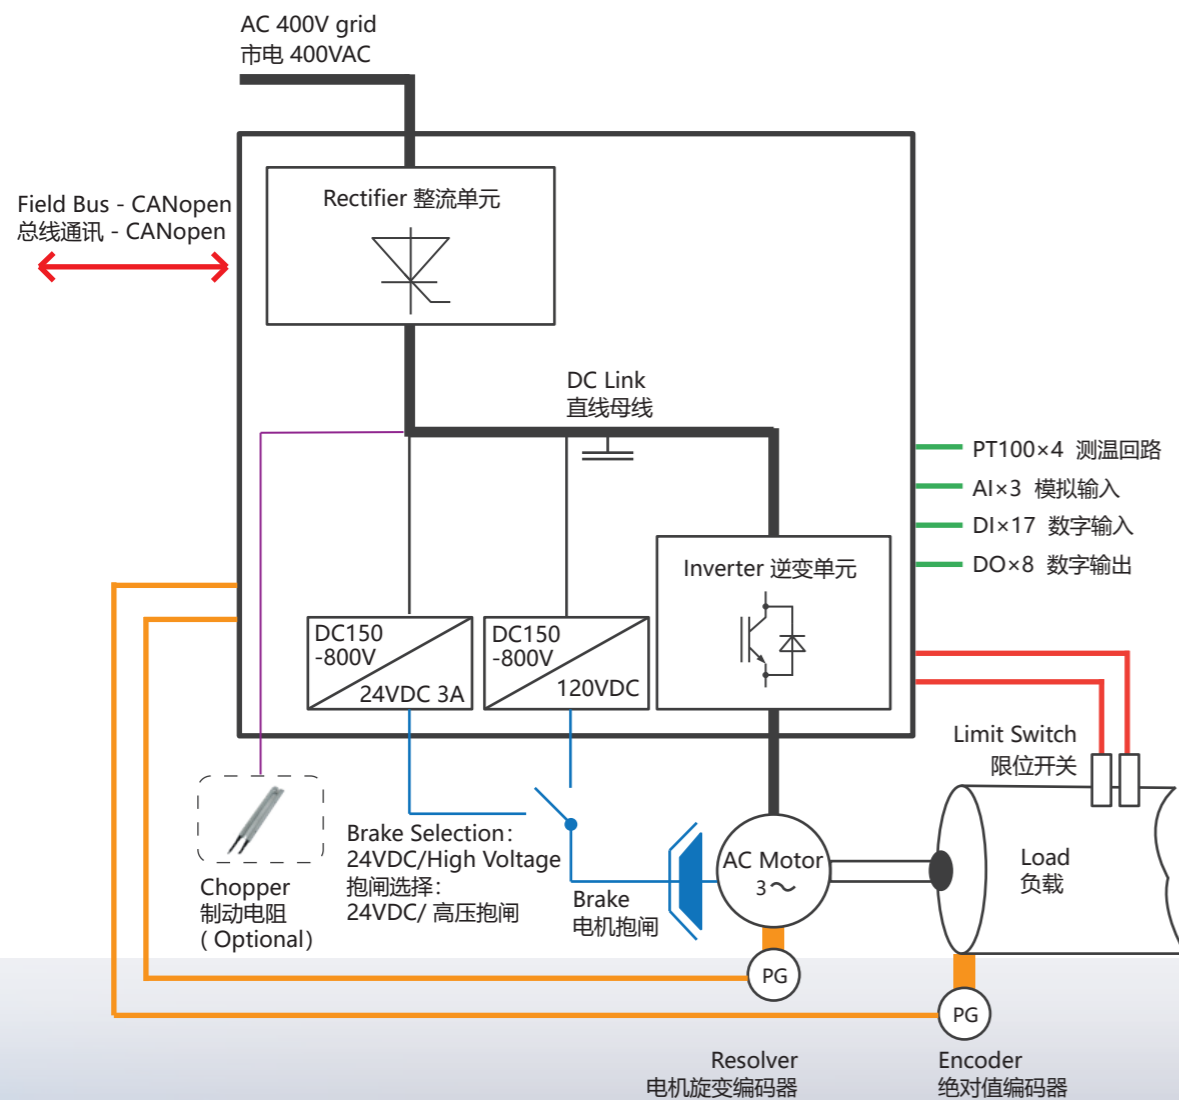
AC 400V grid
市电 400VAC

Field Bus - CANopen
总线通讯 - CANopen

Rectifier 整流单元

DC Link
直线母线

PT100×4 测温回路
AI×3 模拟输入
DI×17 数字输入
DO×8 数字输出

Inverter 逆变单元

DC150
-800V
24VDC 3A

DC150
-800V
120VDC

Limit Switch
限位开关

Load
负载

AC Motor
3～

Brake Selection:
24VDC/High Voltage
抱闸选择:
24VDC/ 高压抱闸

Brake
电机抱闸

Chopper
制动电阻
( Optional)

PG

PG

Resolver
电机旋变编码器

Encoder
绝对值编码器